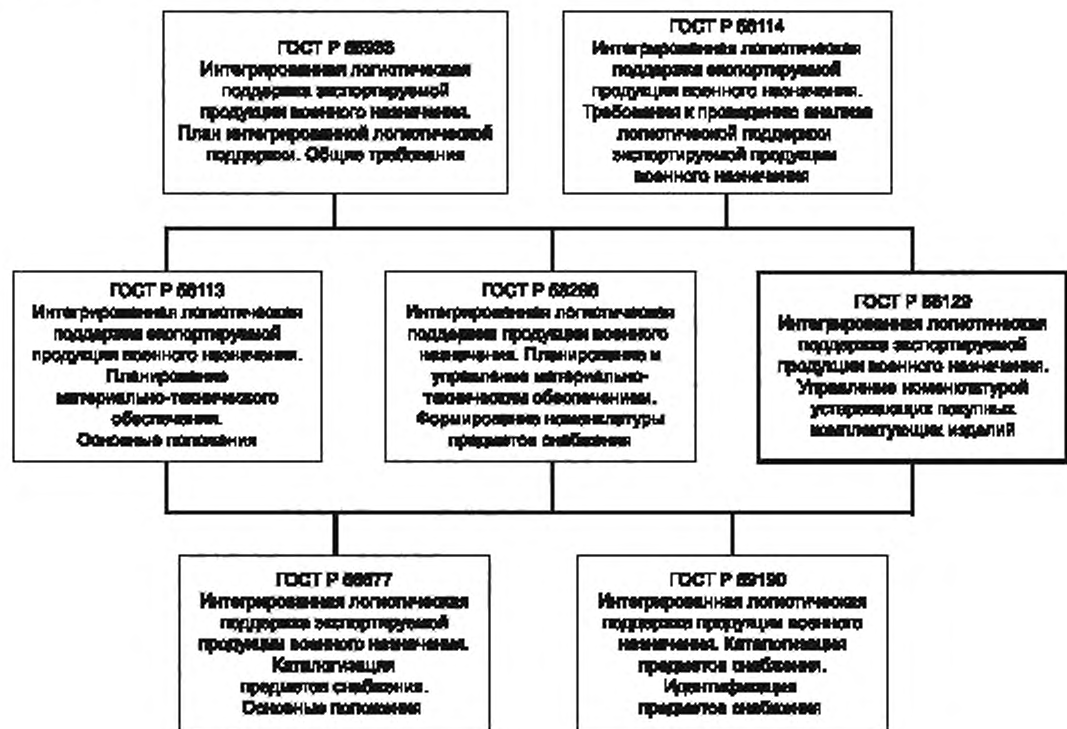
ГОСТ Р 55930
Интегрированная логистическая поддержка экспортируемой продукции военного назначения. План интегрированной логистической поддержки. Общие требования

ГОСТ Р 58114
Интегрированная логистическая поддержка экспортируемой продукции военного назначения. Требования к проведению анализа логистической поддержки экспортируемой продукции военного назначения

ГОСТ Р 58113
Интегрированная логистическая поддержка экспортируемой продукции военного назначения. Планирование материально-технического обеспечения. Основные положения

ГОСТ Р 58298
Интегрированная логистическая поддержка продукции военного назначения. Планирование и управление материально-техническим обеспечением. Формирование номенклатуры предметов снабжения

ГОСТ Р 58129
Интегрированная логистическая поддержка экспортируемой продукции военного назначения. Управление номенклатурой устаревающих покупных комплектующих изделий

ГОСТ Р 55577
Интегрированная логистическая поддержка экспортируемой продукции военного назначения. Каталогизация предметов снабжения. Основные положения

ГОСТ Р 59190
Интегрированная логистическая поддержка продукции военного назначения. Каталогизация предметов снабжения. Идентификация предметов снабжения